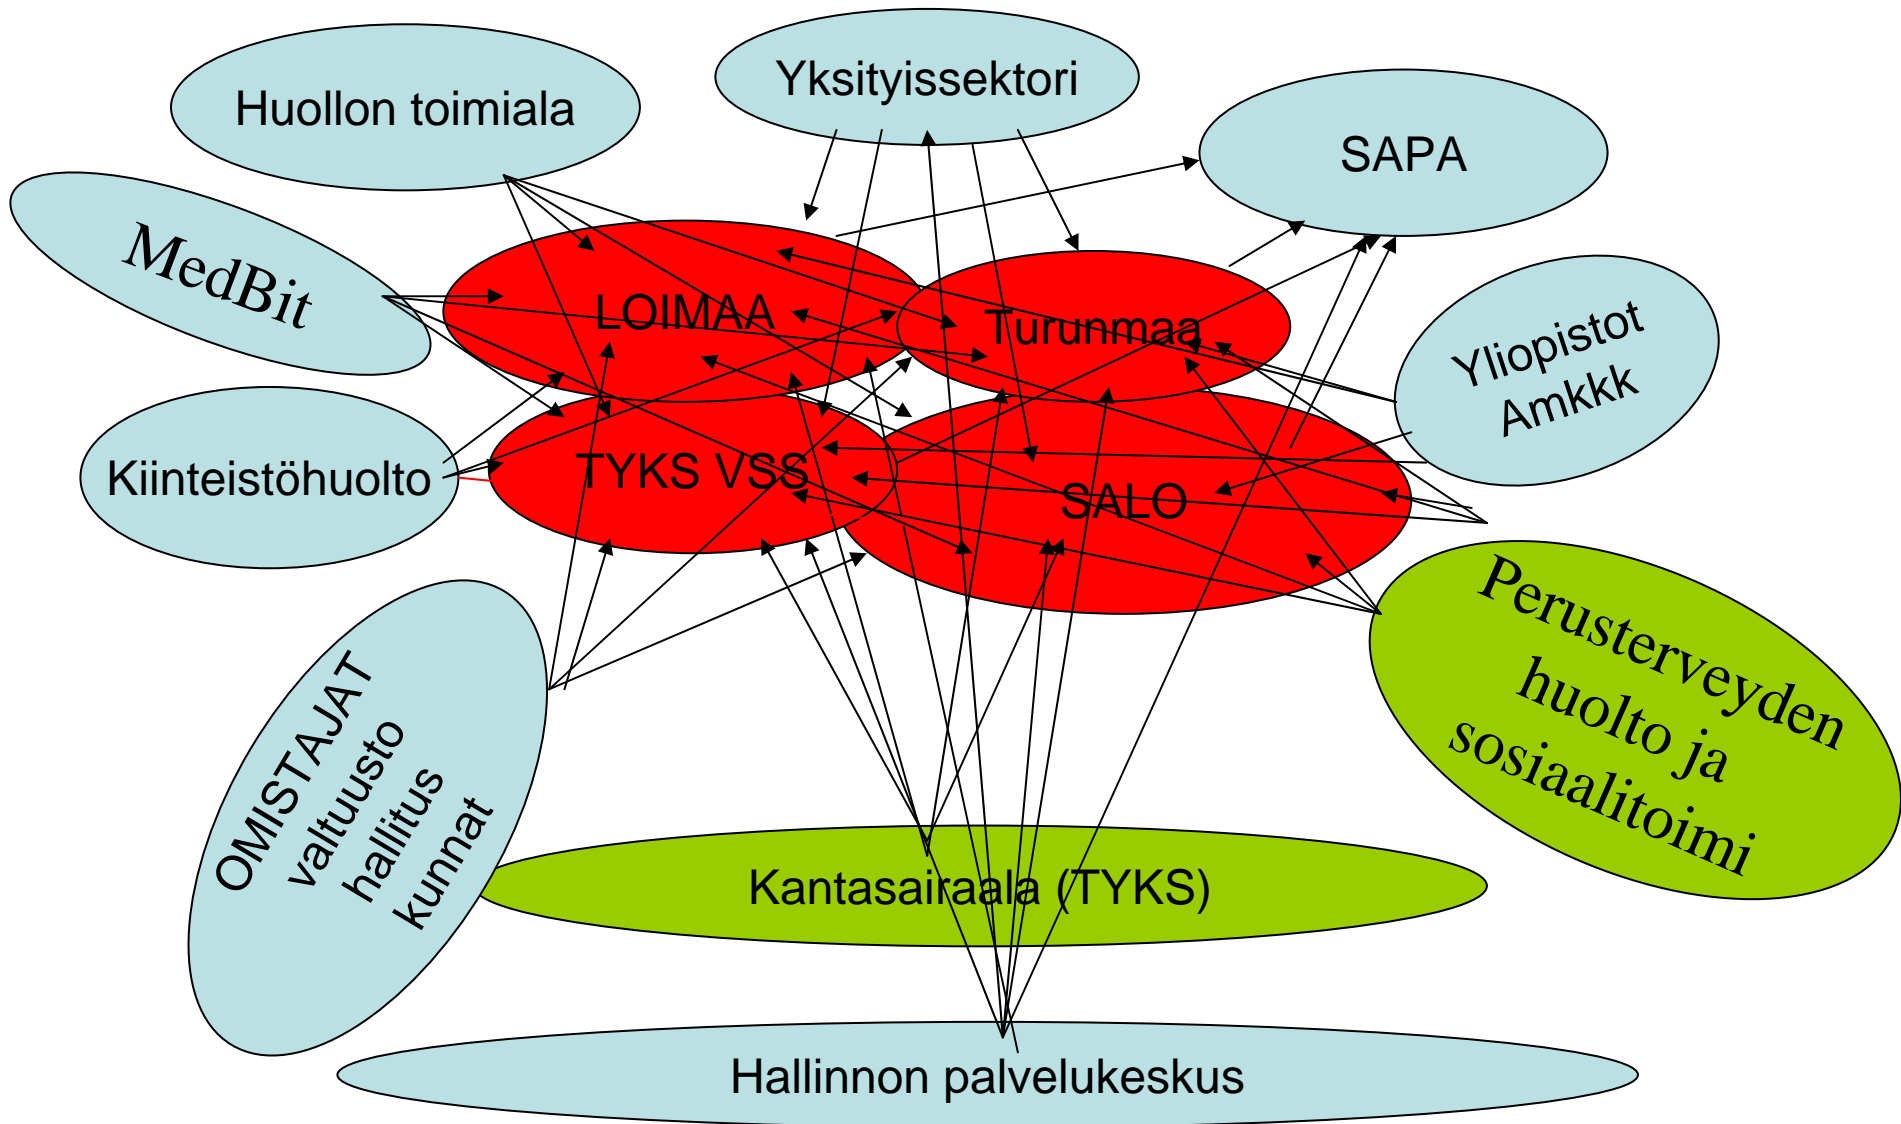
Huollon toimiala

Yksityissektori

SAPA

MedBit

LOIMAA

Turunmaa

Yliopistot
Amkkk

Kiinteistöhuolto

TYKS VSS

SALO

Perusterveyden
huolto ja
sosiaalitoimi

OMISTAJAT
valtuusto
hallitus
kunnat

Kantasairaala (TYKS)

Hallinnon palvelukeskus